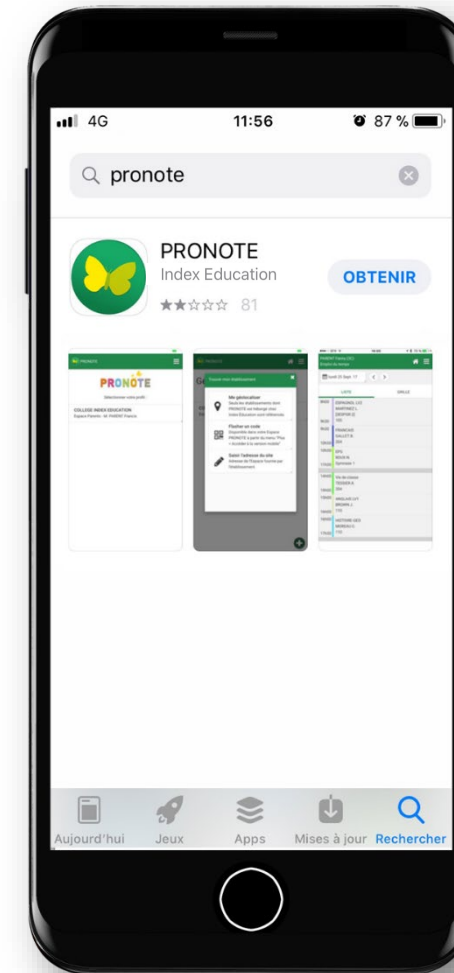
4G 11:56 87 %

pronote

PRONOTE
Index Education
★★☆☆☆ 81

OBTENIR

PRONOTE

Sélectionnez votre profil

COLLEGE INDEX EDUCATION
Espace Parents - M. PARENT Francis

Mes géolocalisation

Flasher un code

Saisir l'adresse du site

LISTE GRILLE

ESPAGNOL LV2

FRANCAIS

EPS

Vie de classe

ANGLAIS LV1

HISTOIRE-GEO

Aujourd'hui Jeux Apps Mises à jour Rechercher